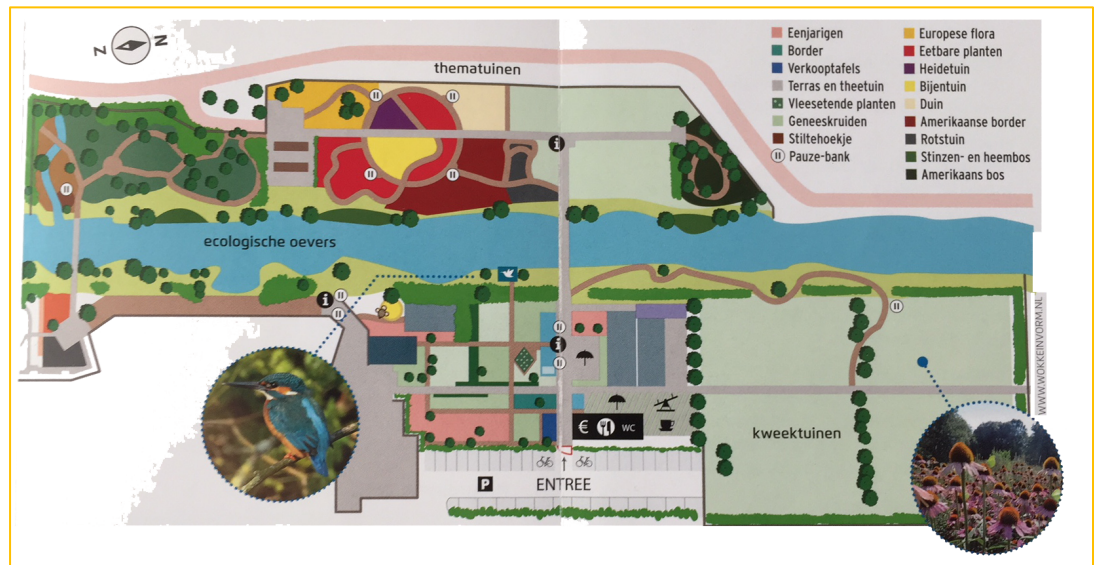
Z N

thematuinen

Eenjarigen
Border
Verkooptafels
Terras en theetuin
Vleesetende planten
Geneeskruiden
Stiltehoekje
II Pauze-bank

Europese flora
Eetbare planten
Heidetuin
Bijentuin
Duin
Amerikaanse border
Rotstuin
Stinzen- en heembos
Amerikaans bos

ecologische oevers

kweektuinen

WC

P ENTREE

WWW.WOKKEINVORM.NL